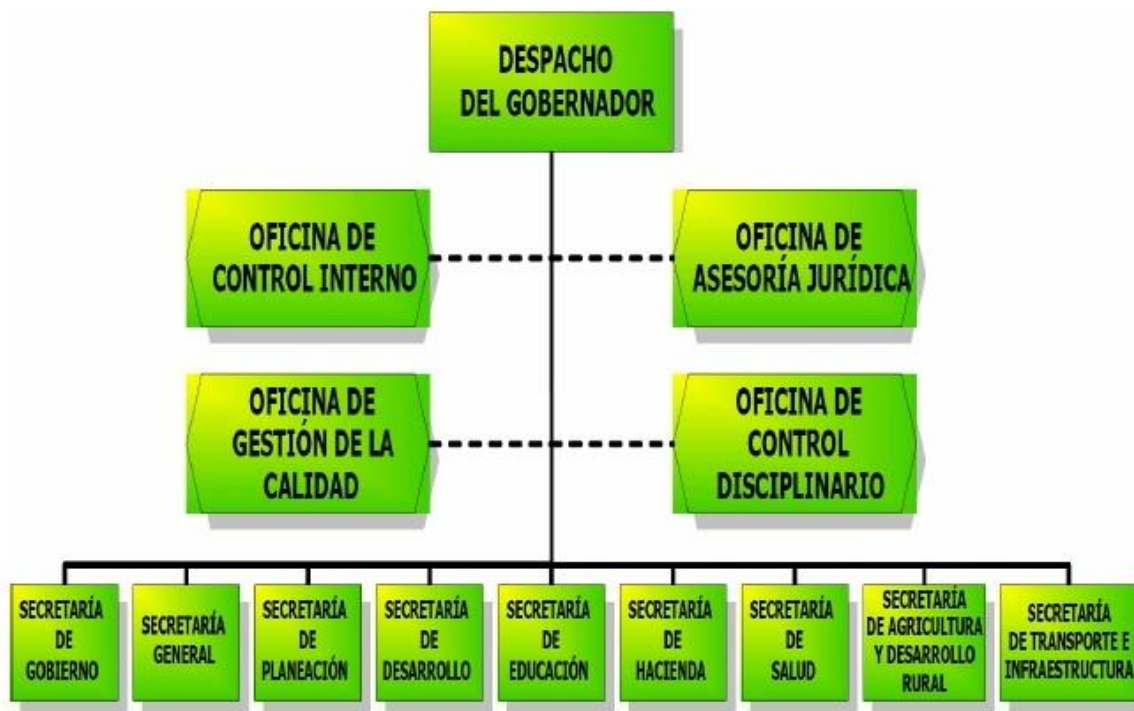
DESPACHO DEL GOBERNADOR

OFICINA DE CONTROL INTERNO

OFICINA DE ASESORÍA JURÍDICA

OFICINA DE GESTIÓN DE LA CALIDAD

OFICINA DE CONTROL DISCIPLINARIO

SECRETARÍA DE GOBIERNO

SECRETARÍA GENERAL

SECRETARÍA DE PLANEACIÓN

SECRETARÍA DE DESARROLLO

SECRETARÍA DE EDUCACIÓN

SECRETARÍA DE HACIENDA

SECRETARÍA DE SALUD

SECRETARÍA DE AGRICULTURA Y DESARROLLO RURAL

SECRETARÍA DE TRANSPORTE E INFRAESTRUCTURA